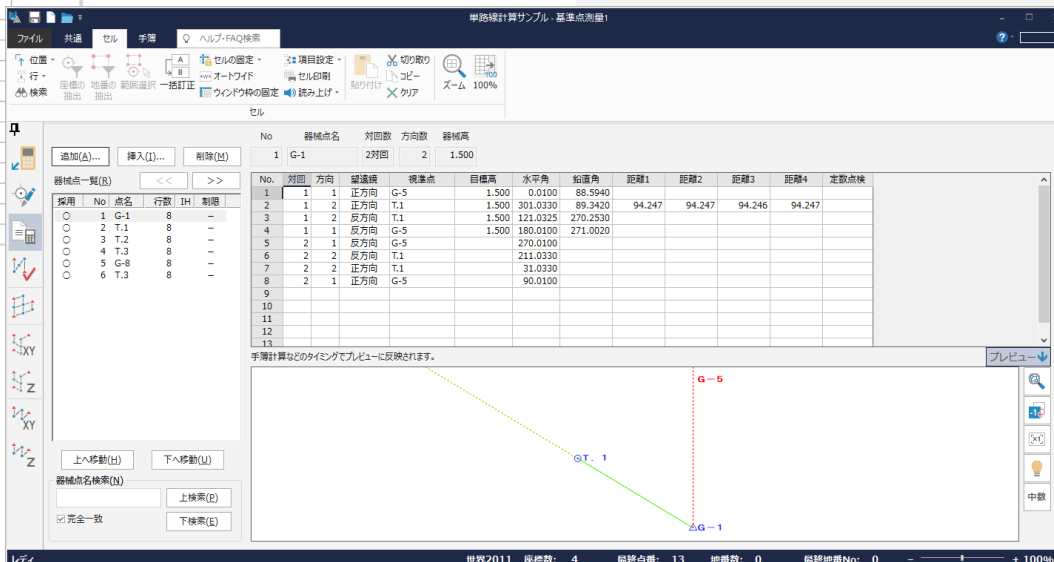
単路線計算サンプル - 基準点測量1

ファイル 共通 セル 手簿 ヘルプ・FAQ検索

位置 行 検索 座標の抽出 地番の抽出 範囲選択 一括訂正 セルの固定 オートワイド ウィンドウ枠の固定 項目設定 セル印刷 読み上げ 貼り付け 切り取り コピー クリア ズーム 100%

セル

No 器械点名 対回数 方向数 器械高
1 G-1 2対回 2 1.500

追加(A)... 挿入(I)... 削除(M)

器械点一覧(R) << >>

| 採用 | No | 点名 | 行数 | IH | 制限 |
|---|---|---|---|---|---|
| ○ | 1 | G-1 | 8 | | – |
| ○ | 2 | T.1 | 8 | | – |
| ○ | 3 | T.2 | 8 | | – |
| ○ | 4 | T.3 | 8 | | – |
| ○ | 5 | G-8 | 8 | | – |
| ○ | 6 | T.3 | 8 | | – |

| No. | 対回 | 方向 | 望遠鏡 | 視準点 | 目標高 | 水平角 | 鉛直角 | 距離1 | 距離2 | 距離3 | 距離4 | 定数点検 |
|---|---|---|---|---|---|---|---|---|---|---|---|---|
| 1 | 1 | 1 | 正方向 | G-5 | 1.500 | 0.0100 | 88.5940 | | | | | |
| 2 | 1 | 2 | 正方向 | T.1 | 1.500 | 301.0330 | 89.3420 | 94.247 | 94.247 | 94.246 | 94.247 | |
| 3 | 1 | 2 | 反方向 | T.1 | 1.500 | 121.0325 | 270.2530 | | | | | |
| 4 | 1 | 1 | 反方向 | G-5 | 1.500 | 180.0100 | 271.0020 | | | | | |
| 5 | 2 | 1 | 反方向 | G-5 | | 270.0100 | | | | | | |
| 6 | 2 | 2 | 反方向 | T.1 | | 211.0330 | | | | | | |
| 7 | 2 | 2 | 正方向 | T.1 | | 31.0330 | | | | | | |
| 8 | 2 | 1 | 正方向 | G-5 | | 90.0100 | | | | | | |
| 9 | | | | | | | | | | | | |
| 10 | | | | | | | | | | | | |
| 11 | | | | | | | | | | | | |
| 12 | | | | | | | | | | | | |
| 13 | | | | | | | | | | | | |

手簿計算などのタイミングでプレビューに反映されます。

プレビュー

G－5
T．1
G－1

中数

上へ移動(H) 下へ移動(U)

器械点名検索(N)
上検索(P)
完全一致 下検索(E)

レディ 世界2011 座標数: 4 最終点番: 13 地番数: 0 最終地番No: 0 + 100%